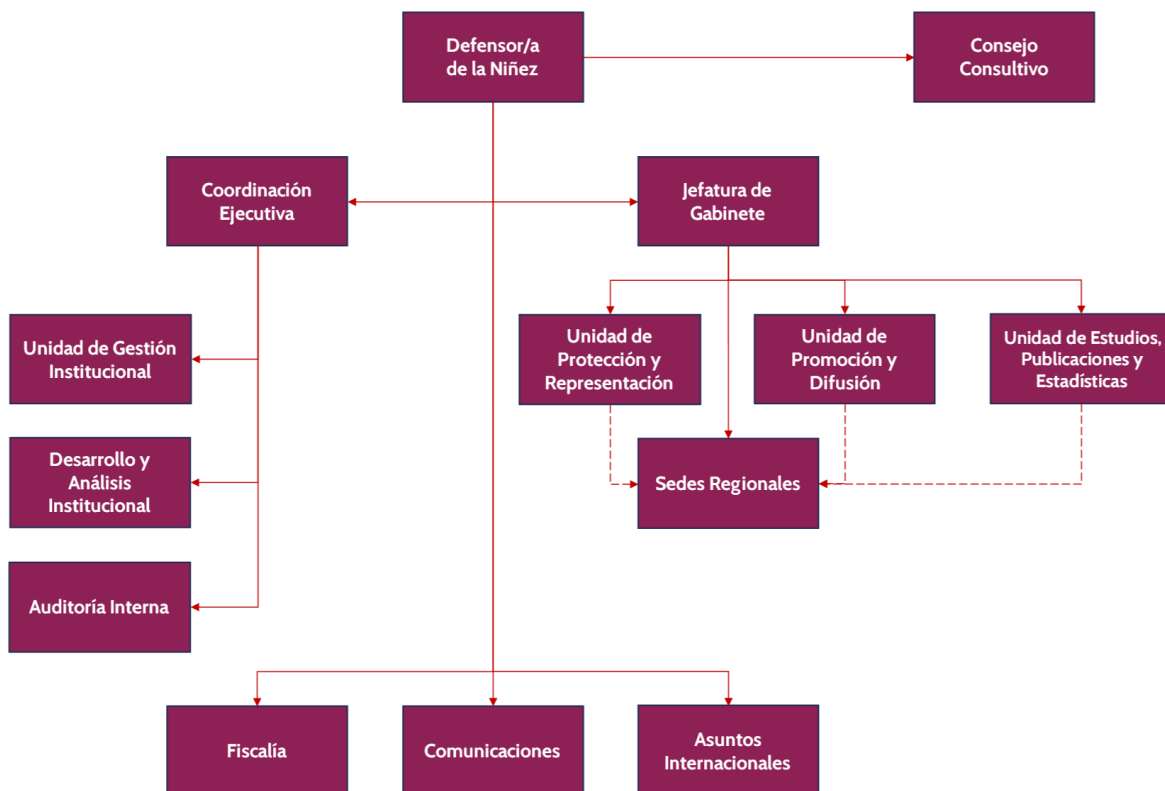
Defensor/a de la Niñez

Consejo Consultivo

Coordinación Ejecutiva

Jefatura de Gabinete

Unidad de Gestión Institucional

Unidad de Protección y Representación

Unidad de Promoción y Difusión

Unidad de Estudios, Publicaciones y Estadísticas

Desarrollo y Análisis Institucional

Sedes Regionales

Auditoría Interna

Fiscalía

Comunicaciones

Asuntos Internacionales